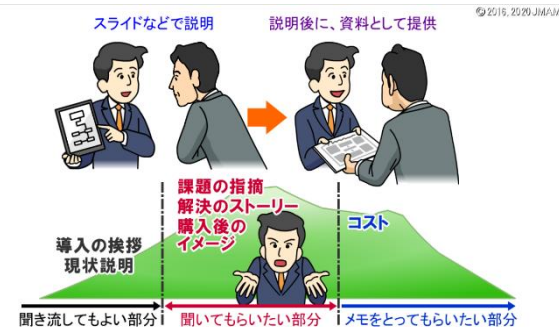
© 2016, 2020 JMAM

スライドなどで説明

説明後に、資料として提供

課題の指摘
解決のストーリー
購入後のイメージ

導入の挨拶
現状説明

コスト

聞き流してもよい部分

聞いてもらいたい部分

メモをとってもらいたい部分